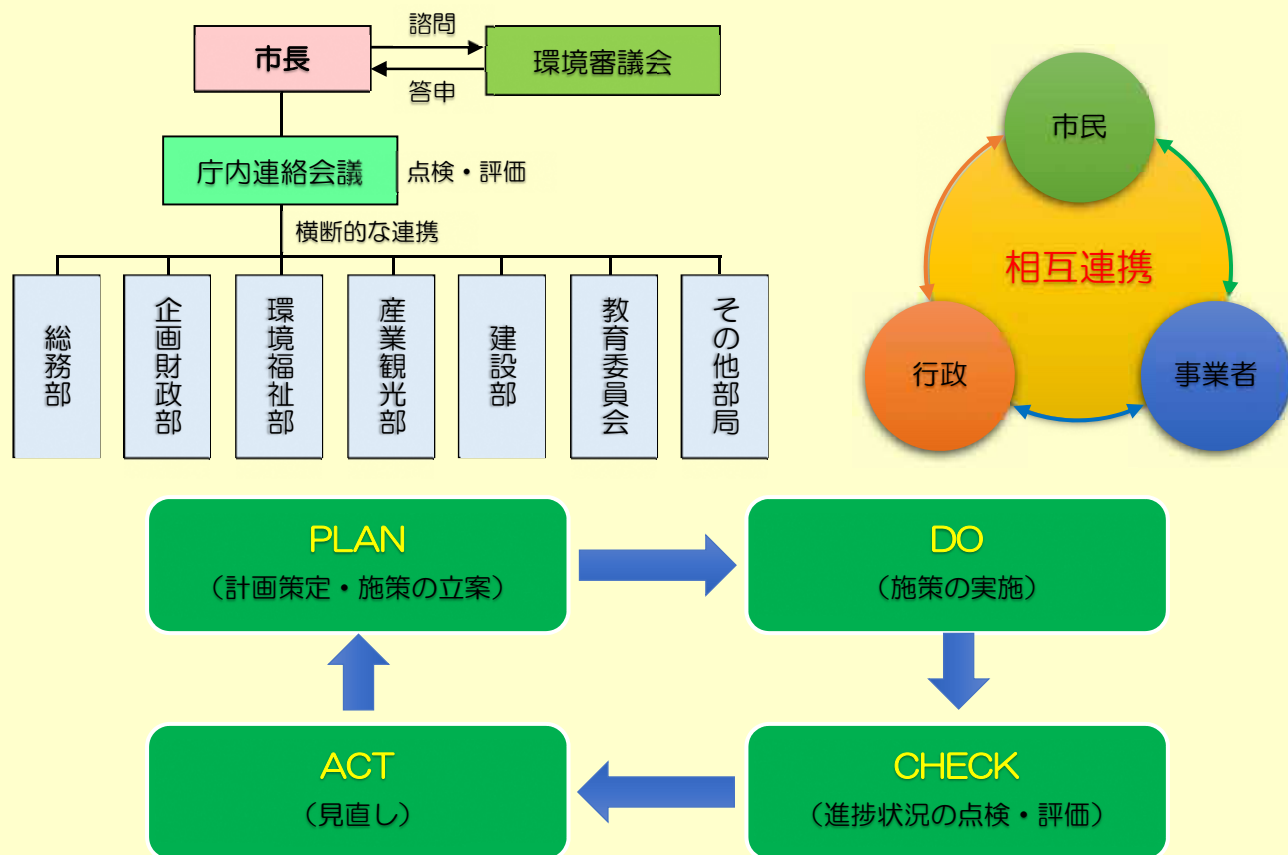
市長

諮問

答申

環境審議会

庁内連絡会議

点検・評価

横断的な連携

総務部

企画財政部

環境福祉部

産業観光部

建設部

教育委員会

その他部局

市民

相互連携

行政

事業者

PLAN
（計画策定・施策の立案）

DO
（施策の実施）

CHECK
（進捗状況の点検・評価）

ACT
（見直し）